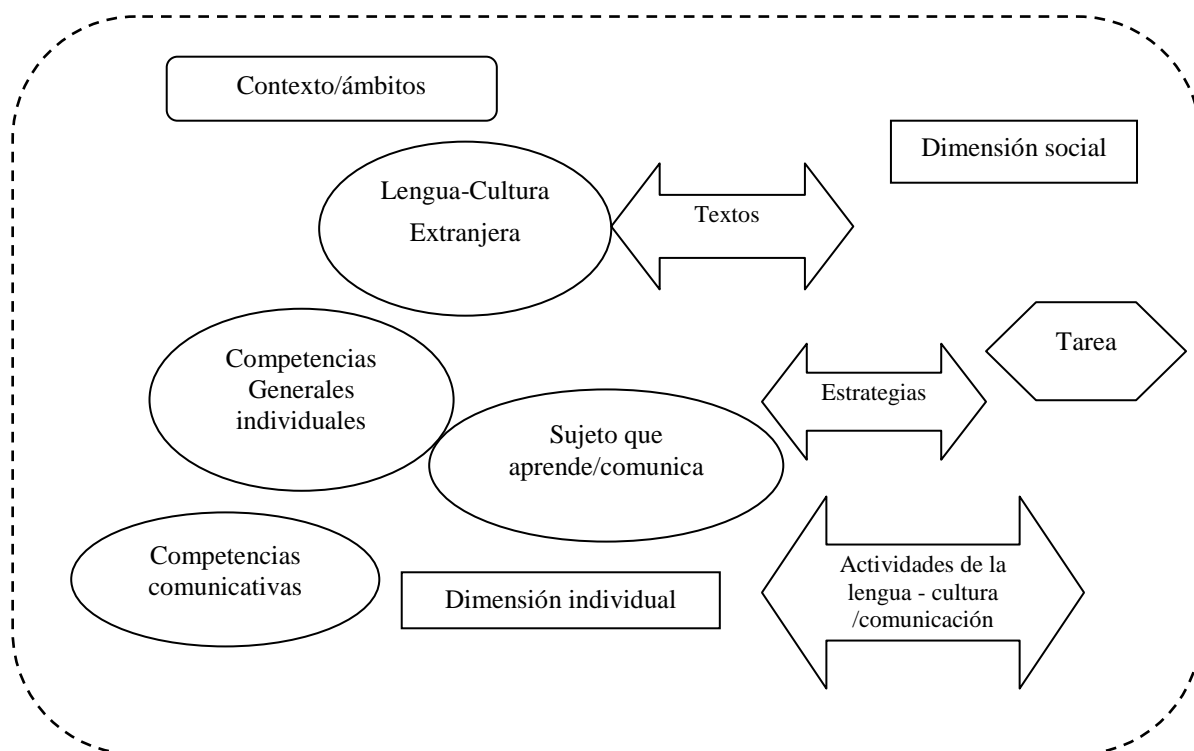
Contexto/ámbitos

Dimensión social

Lengua-Cultura Extranjera

Textos

Tarea

Competencias Generales individuales

Estrategias

Sujeto que aprende/comunica

Competencias comunicativas

Dimensión individual

Actividades de la lengua - cultura /comunicación